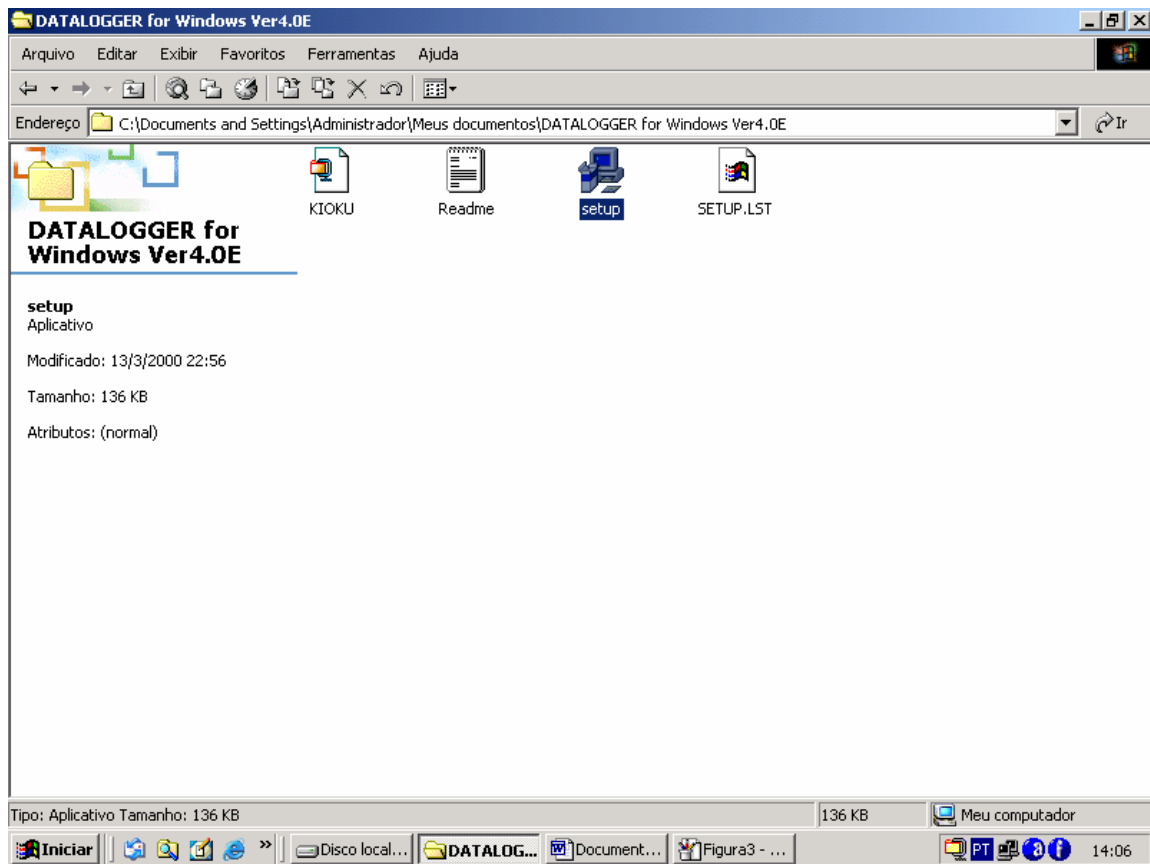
DATALOGGER for Windows Ver4.0E

Arquivo Editar Exibir Favoritos Ferramentas Ajuda

Endereço C:\Documents and Settings\Administrador\Meus documentos\DATALOGGER for Windows Ver4.0E

Ir

DATALOGGER for Windows Ver4.0E

setup
Aplicativo

Modificado: 13/3/2000 22:56

Tamanho: 136 KB

Atributos: (normal)

KIOKU

Readme

setup

SETUP.LST

Tipo: Aplicativo Tamanho: 136 KB

136 KB

Meu computador

Iniciar

Disco local...

DATALOG...

Document...

Figura3 - ...

PT

14:06